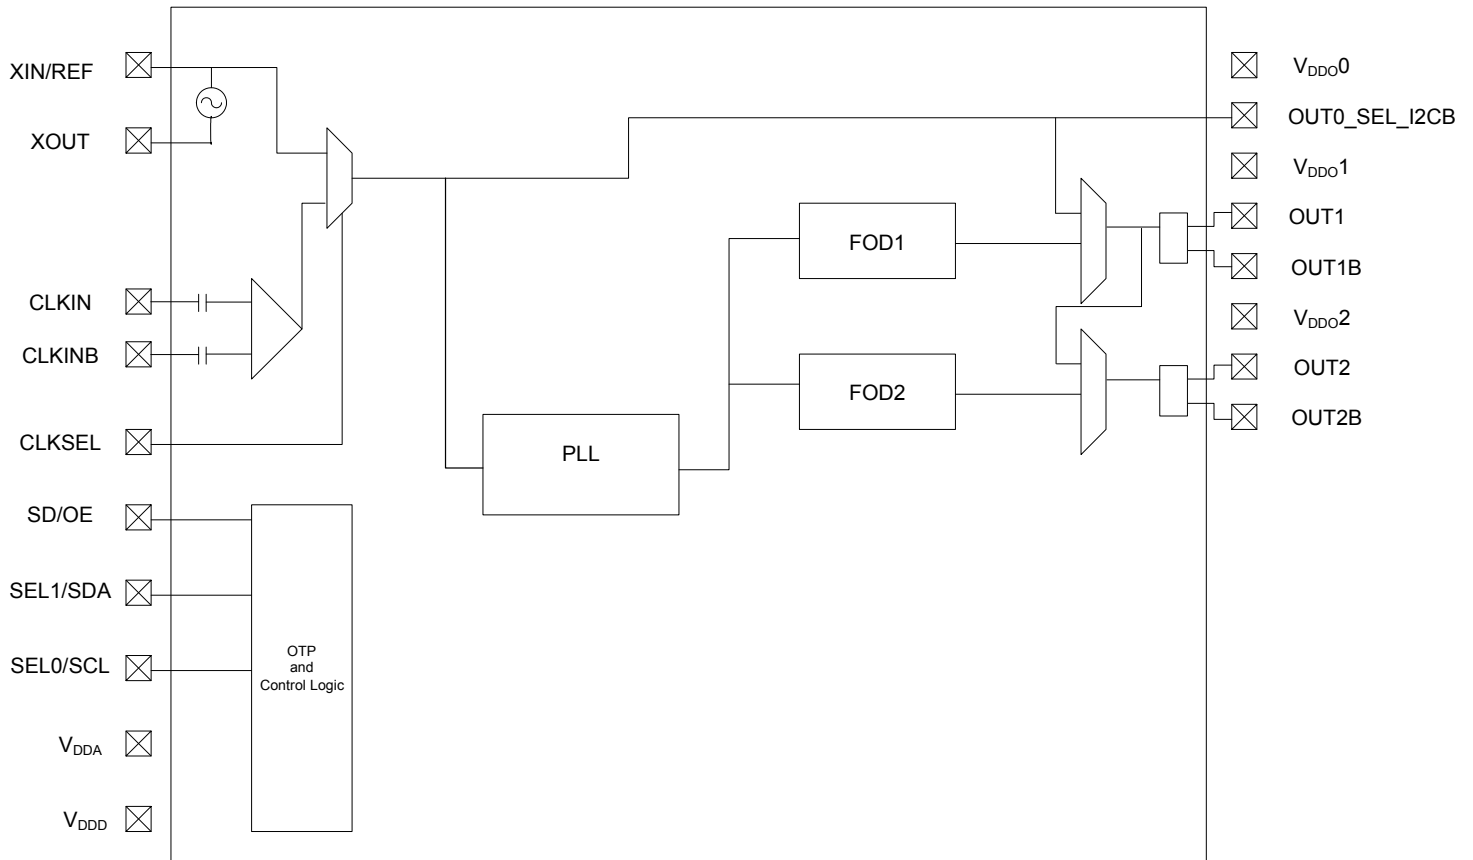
XIN/REF

XOUT

CLKIN

CLKINB

CLKSEL

SD/OE

SEL1/SDA

SEL0/SCL

$V_{DDA}$

$V_{DDD}$

FOD1

FOD2

PLL

OTP
and
Control Logic

$V_{DDO}0$

OUT0_SEL_I2CB

$V_{DDO}1$

OUT1

OUT1B

$V_{DDO}2$

OUT2

OUT2B